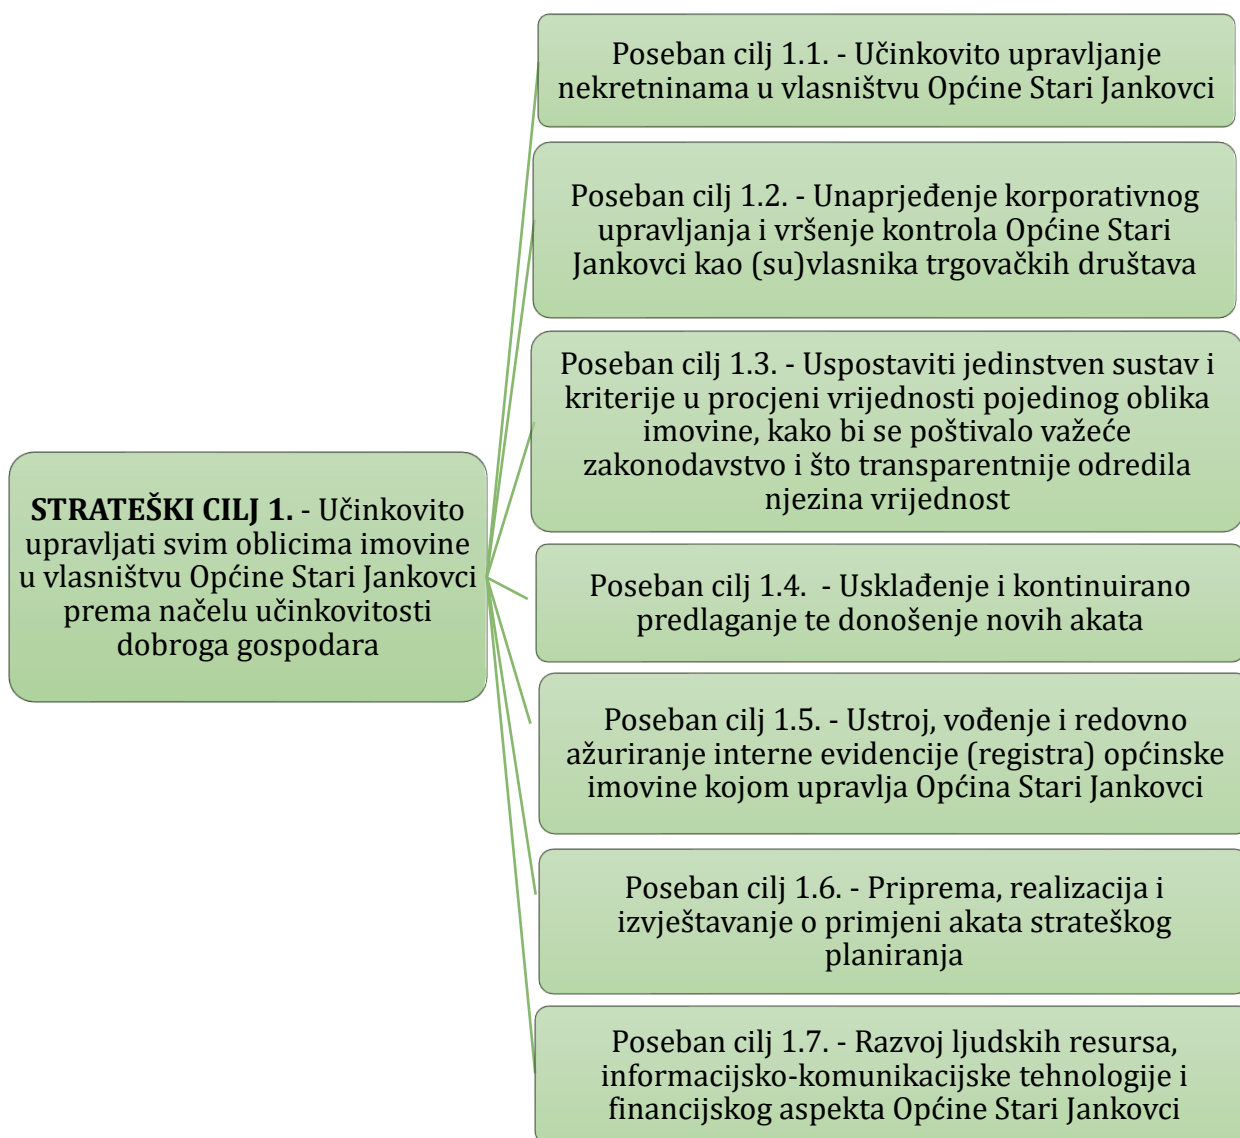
**STRATEŠKI CILJ 1.** - Učinkovito upravljati svim oblicima imovine u vlasništvu Općine Stari Jankovci prema načelu učinkovitosti dobroga gospodara

Poseban cilj 1.1. - Učinkovito upravljanje nekretninama u vlasništvu Općine Stari Jankovci

Poseban cilj 1.2. - Unaprjeđenje korporativnog upravljanja i vršenje kontrola Općine Stari Jankovci kao (su)vlasnika trgovačkih društava

Poseban cilj 1.3. - Uspostaviti jedinstven sustav i kriterije u procjeni vrijednosti pojedinog oblika imovine, kako bi se poštivalo važeće zakonodavstvo i što transparentnije odredila njezina vrijednost

Poseban cilj 1.4. - Usklađenje i kontinuirano predlaganje te donošenje novih akata

Poseban cilj 1.5. - Ustroj, vođenje i redovno ažuriranje interne evidencije (registra) općinske imovine kojom upravlja Općina Stari Jankovci

Poseban cilj 1.6. - Priprema, realizacija i izvještavanje o primjeni akata strateškog planiranja

Poseban cilj 1.7. - Razvoj ljudskih resursa, informacijsko-komunikacijske tehnologije i financijskog aspekta Općine Stari Jankovci